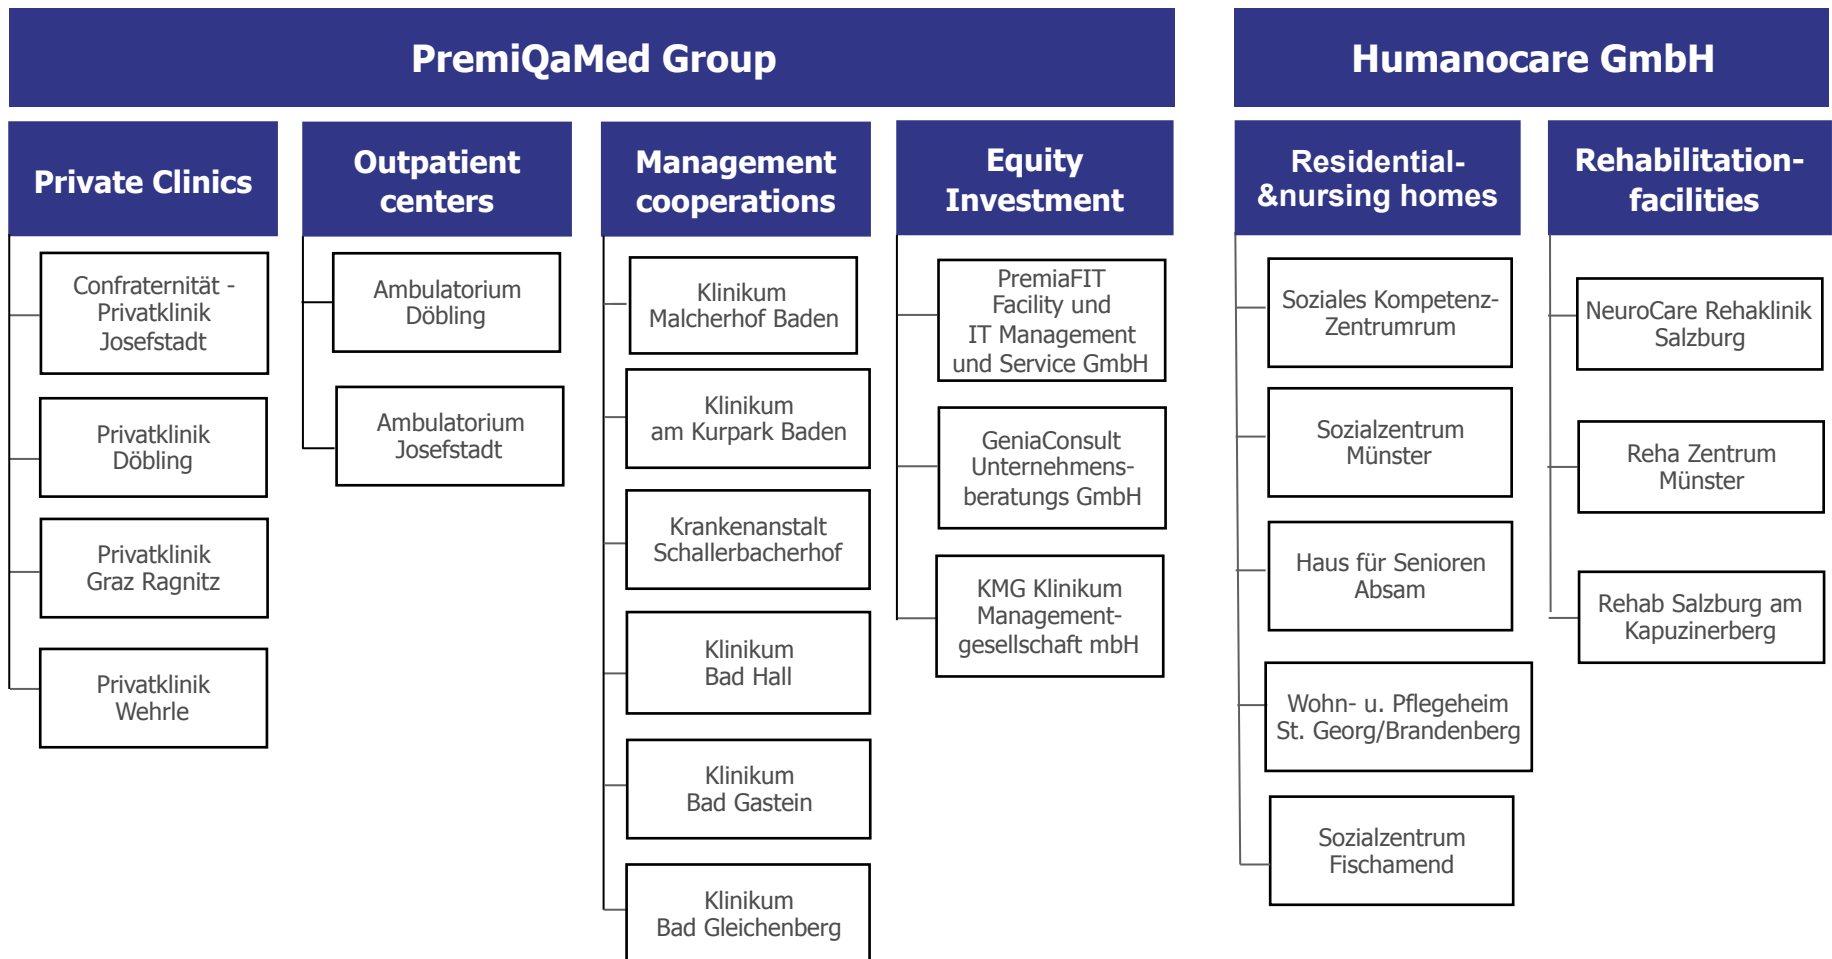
PremiQaMed Group

Private Clinics

Confraternität - Privatklinik Josefstadt

Privatklinik Döbling

Privatklinik Graz Ragnitz

Privatklinik Wehrle

Outpatient centers

Ambulatorium Döbling

Ambulatorium Josefstadt

Management cooperations

Klinikum Malcherhof Baden

Klinikum am Kurpark Baden

Krankenanstalt Schallerbacherhof

Klinikum Bad Hall

Klinikum Bad Gastein

Klinikum Bad Gleichenberg

Equity Investment

PremiaFIT Facility und IT Management und Service GmbH

GeniaConsult Unternehmens-beratungs GmbH

KMG Klinikum Management-gesellschaft mbH

Humanocare GmbH

Residential- &nursing homes

Soziales Kompetenz-Zentrumrum

Sozialzentrum Münster

Haus für Senioren Absam

Wohn- u. Pflegeheim St. Georg/Brandenberg

Sozialzentrum Fischamend

Rehabilitation-facilities

NeuroCare Rehaklinik Salzburg

Reha Zentrum Münster

Rehab Salzburg am Kapuzinerberg